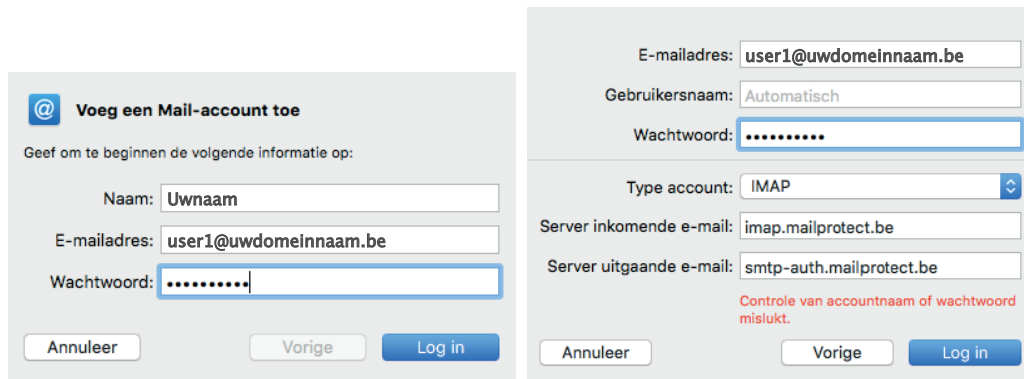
Voeg een Mail-account toe

Geef om te beginnen de volgende informatie op:

Naam: Uwnaam

E-mailadres: user1@uwdomeinnaam.be

Wachtwoord: ••••••••••

Annuleer

Vorige

Log in

E-mailadres: user1@uwdomeinnaam.be

Gebruikersnaam: Automatisch

Wachtwoord: ••••••••••

Type account: IMAP

Server inkomende e-mail: imap.mailprotect.be

Server uitgaande e-mail: smtp-auth.mailprotect.be

Controle van accountnaam of wachtwoord mislukt.

Annuleer

Vorige

Log in